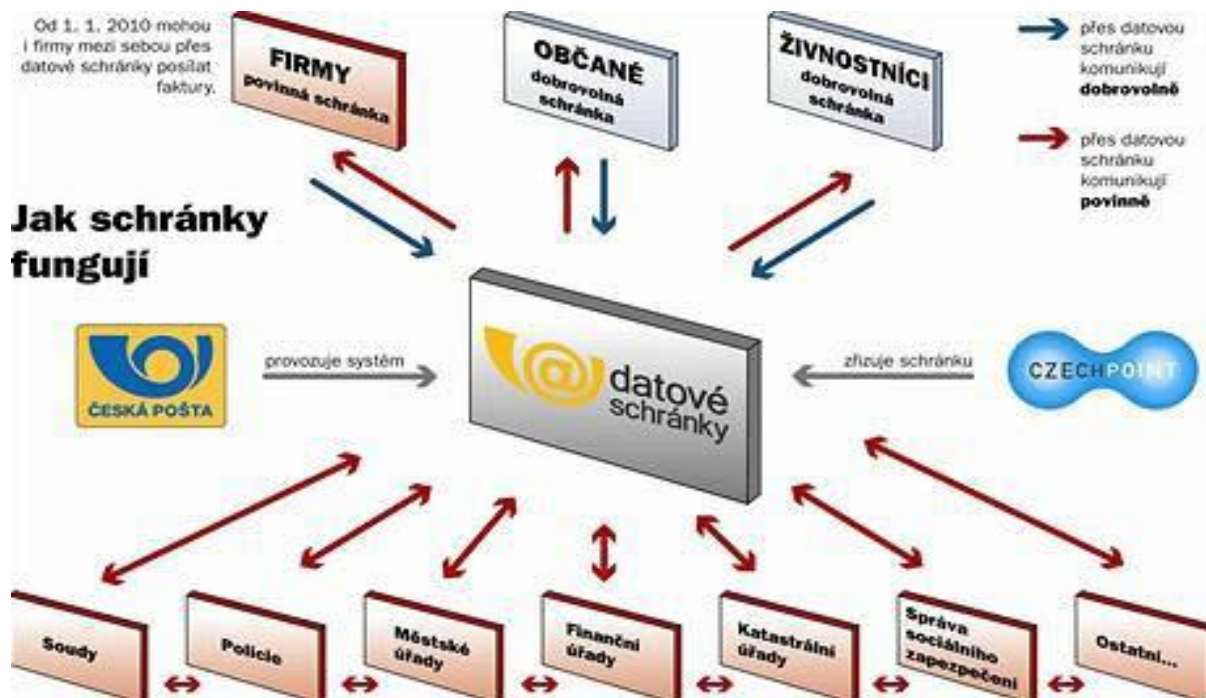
Od 1. 1. 2010 mohou i firmy mezi sebou přes datové schránky posílat faktury.

FIRMY
povinná schránka

OBČANÉ
dobrovolná schránka

ŽIVNOSTNÍCI
dobrovolná schránka

přes datovou schránku komunikují **dobrovolně**

přes datovou schránku komunikují **povinně**

Jak schránky fungují

ČESKÁ POŠTA

provozuje systém

datové schránky

zřizuje schránku

CZECHPOINT

Soudy

Policie

Městské úřady

Finanční úřady

Katastrální úřady

Správa sociálního zapezpečení

Ostatní...